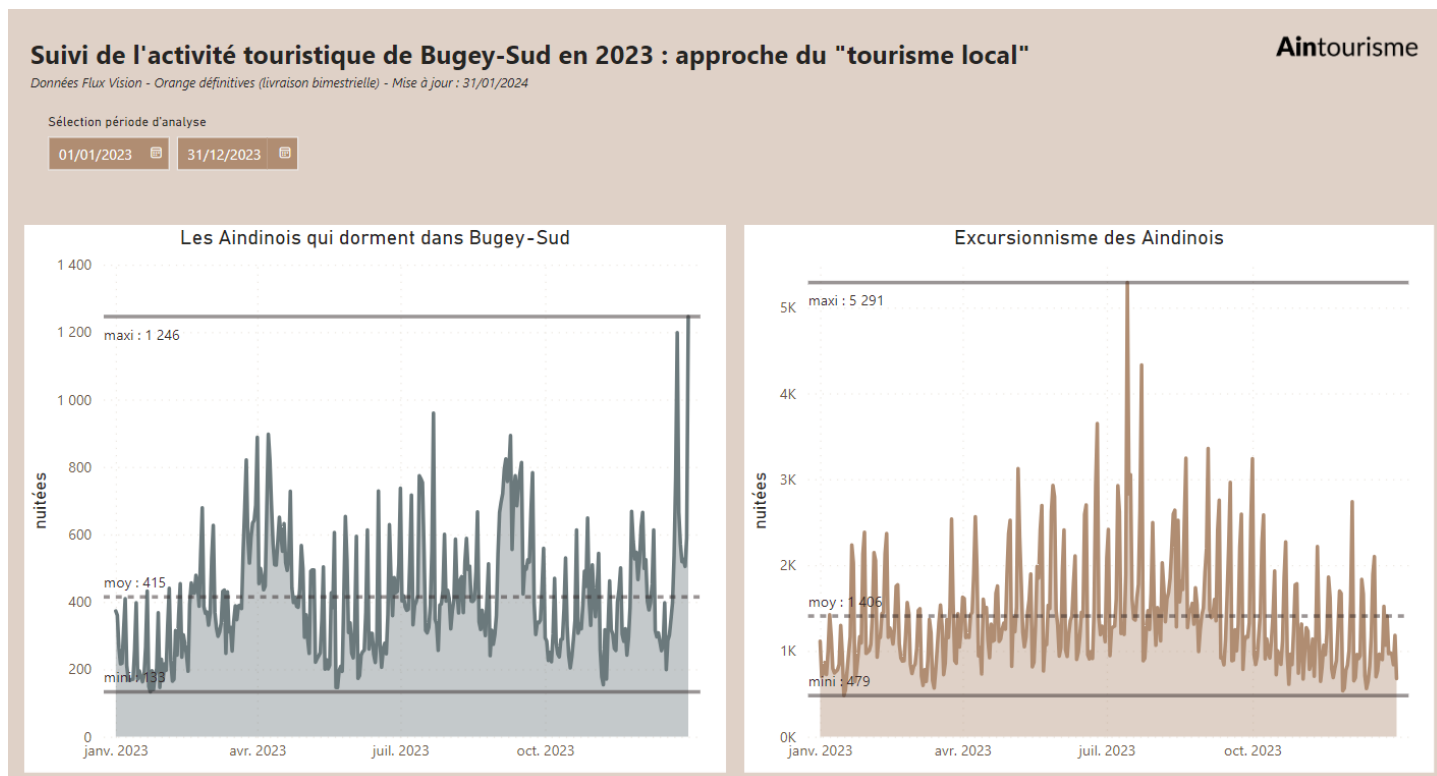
Suivi de l'activité touristique de Bugey-Sud en 2023 : approche du "tourisme local"

Aintourisme

Données Flux Vision - Orange définitives (livraison bimestrielle) - Mise à jour : 31/01/2024

Sélection période d'analyse

01/01/2023

31/12/2023

Les Aindinois qui dorment dans Bugey-Sud

1 400
1 200
1 000
800
600
400
200
0

nuitées

maxi : 1 246

moy : 415

mini : 133

janv. 2023
avr. 2023
juil. 2023
oct. 2023

Excursionnisme des Aindinois

5K
4K
3K
2K
1K
0K

nuitées

maxi : 5 291

moy : 1 406

mini : 479

janv. 2023
avr. 2023
juil. 2023
oct. 2023